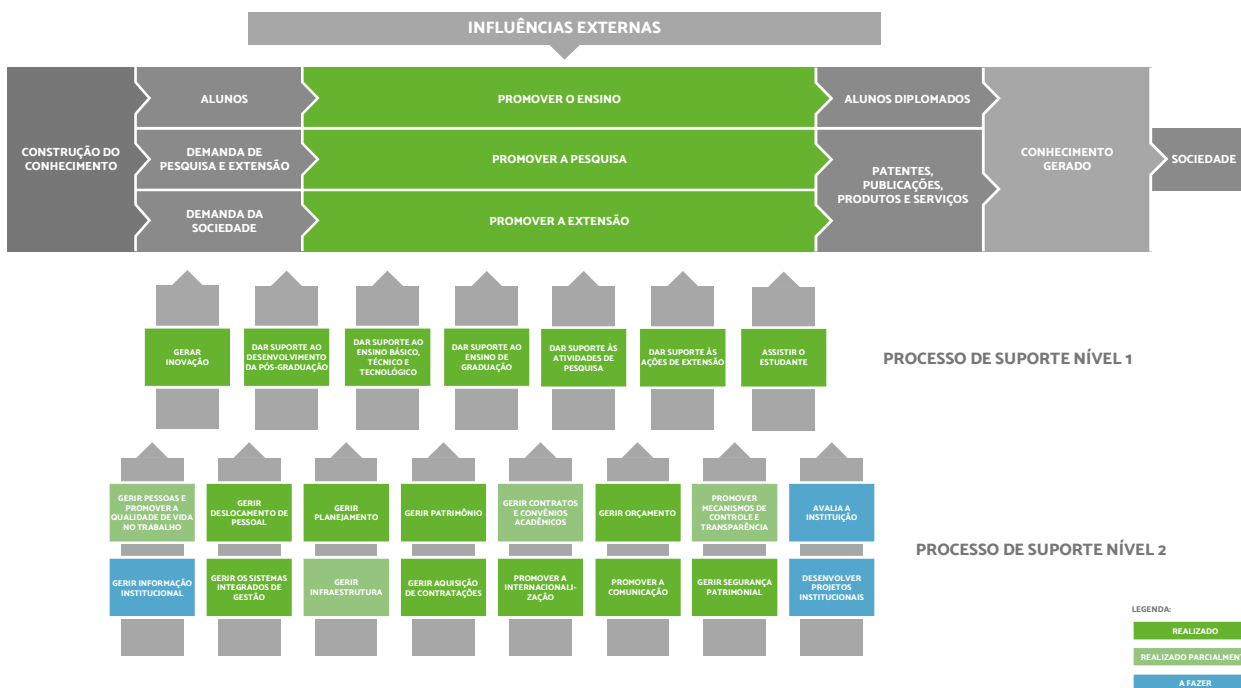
INFLUÊNCIAS EXTERNAS

CONSTRUÇÃO DO CONHECIMENTO

ALUNOS

DEMANDA DE PESQUISA E EXTENSÃO

DEMANDA DA SOCIEDADE

PROMOVER O ENSINO

PROMOVER A PESQUISA

PROMOVER A EXTENSÃO

ALUNOS DIPLOMADOS

PATENTES, PUBLICAÇÕES, PRODUTOS E SERVIÇOS

CONHECIMENTO GERADO

SOCIEDADE

GERAR INOVAÇÃO

DAR SUPORTE AO DESENVOLVIMENTO DA PÓS-GRADUAÇÃO

DAR SUPORTE AO ENSINO BÁSICO, TÉCNICO E TECNOLÓGICO

DAR SUPORTE AO ENSINO DE GRADUAÇÃO

DAR SUPORTE ÀS ATIVIDADES DE PESQUISA

DAR SUPORTE ÀS AÇÕES DE EXTENSÃO

ASSISTIR O ESTUDANTE

PROCESSO DE SUPORTE NÍVEL 1

GERIR PESSOAS E PROMOVER A QUALIDADE DE VIDA NO TRABALHO

GERIR DESLOCAMENTO DE PESSOAL

GERIR PLANEJAMENTO

GERIR PATRIMÔNIO

GERIR CONTRATOS E CONVÊNIOS ACADÊMICOS

GERIR ORÇAMENTO

PROMOVER MECANISMOS DE CONTROLE E TRANSPARÊNCIA

AVALIA A INSTITUIÇÃO

GERIR INFORMAÇÃO INSTITUCIONAL

GERIR OS SISTEMAS INTEGRADOS DE GESTÃO

GERIR INFRAESTRUTURA

GERIR AQUISIÇÃO DE CONTRATAÇÕES

PROMOVER A INTERNACIONALIZAÇÃO

PROMOVER A COMUNICAÇÃO

GERIR SEGURANÇA PATRIMONIAL

DESENVOLVER PROJETOS INSTITUCIONAIS

PROCESSO DE SUPORTE NÍVEL 2

LEGENDA:

REALIZADO

REALIZADO PARCIALMEN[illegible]

A FAZER